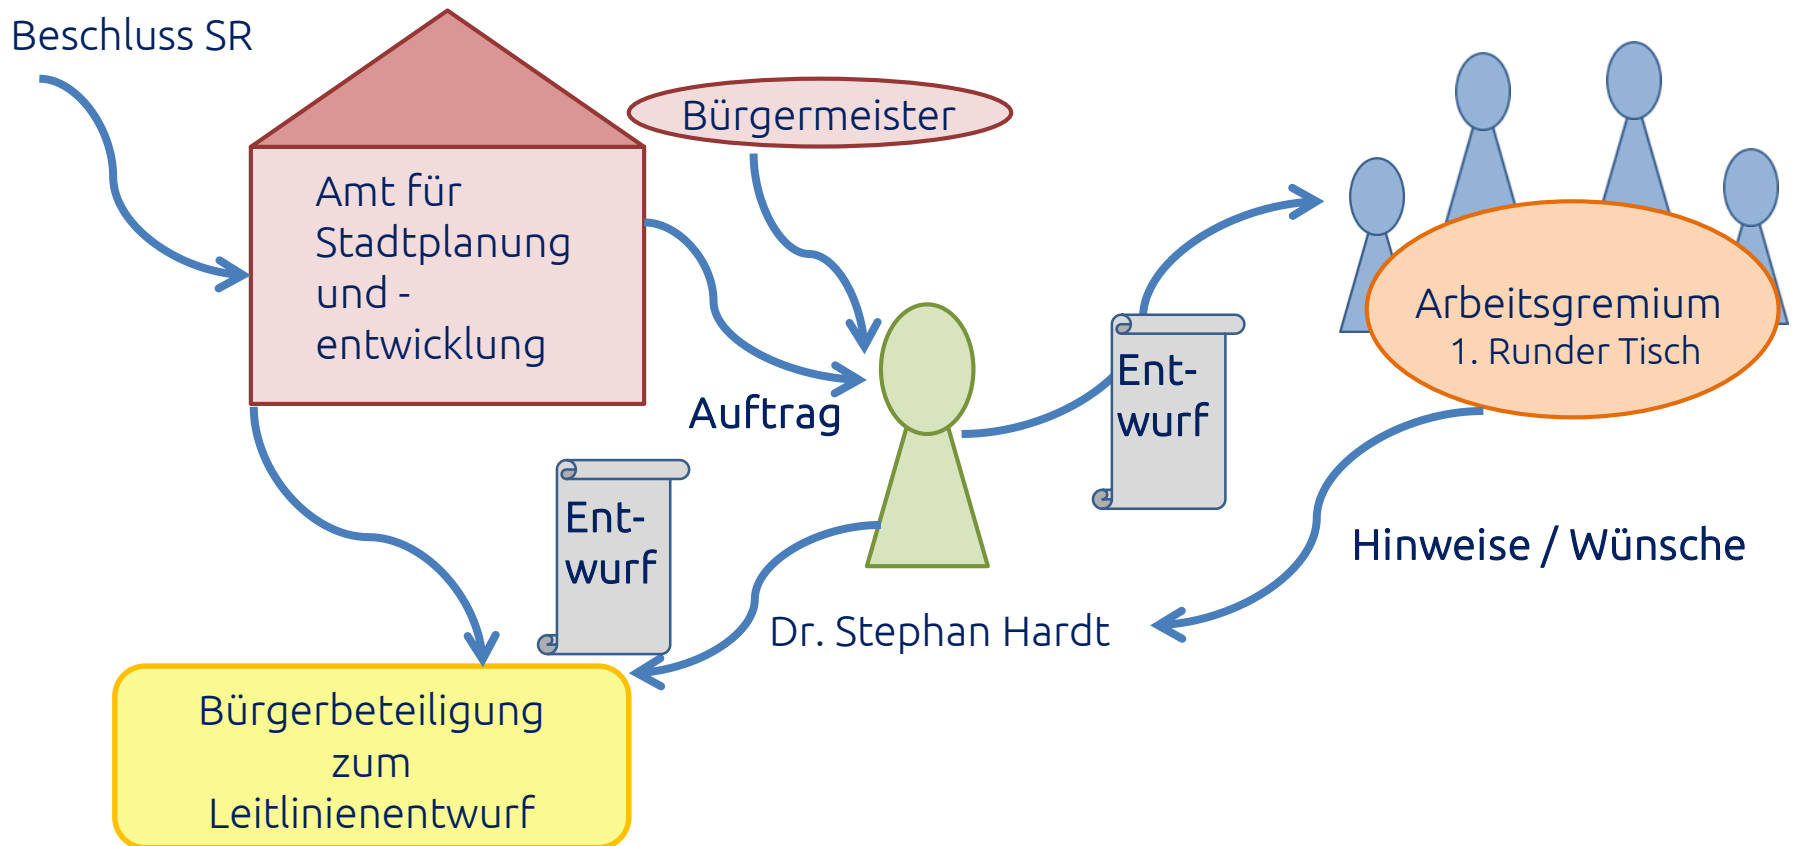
Beschluss SR

Amt für Stadtplanung und - entwicklung

Bürgermeister

Auftrag

Ent-wurf

Arbeitsgremium
1. Runder Tisch

Ent-wurf

Hinweise / Wünsche

Dr. Stephan Hardt

Bürgerbeteiligung zum Leitlinienentwurf